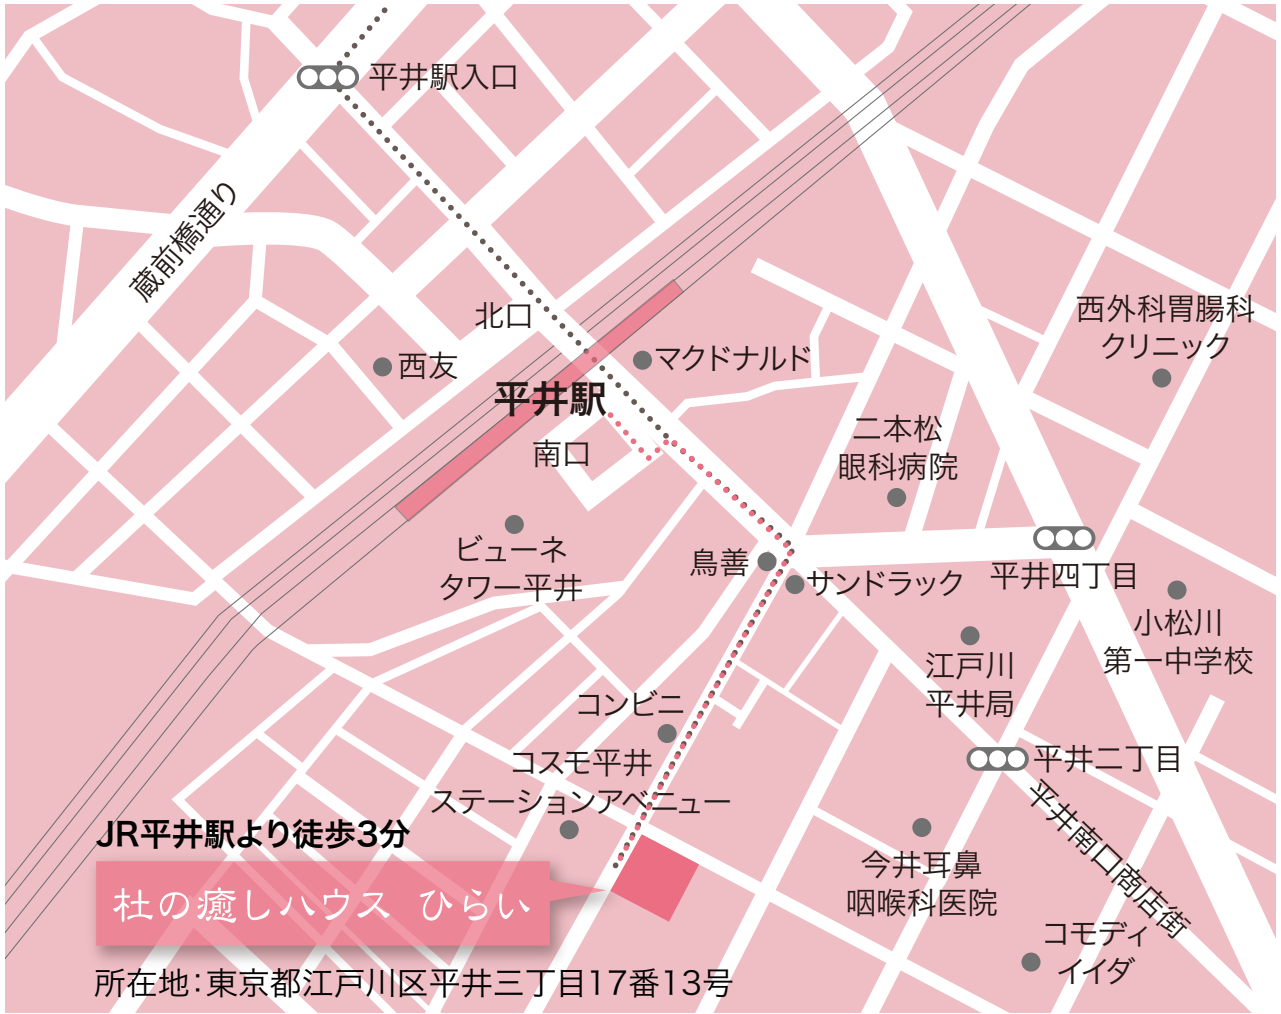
平井駅入口

蔵前橋通り

北口

西友

平井駅

南口

マクドナルド

西外科胃腸科
クリニック

二本松
眼科病院

ビューネ
タワー平井

鳥善

サンドラック

平井四丁目

小松川
第一中学校

江戸川
平井局

コンビニ

コスモ平井
ステーションアベニュー

平井二丁目

平井南口商店街

今井耳鼻
咽喉科医院

コモディ
イイダ

JR平井駅より徒歩3分

杜の癒しハウス ひらい

所在地:東京都江戸川区平井三丁目17番13号